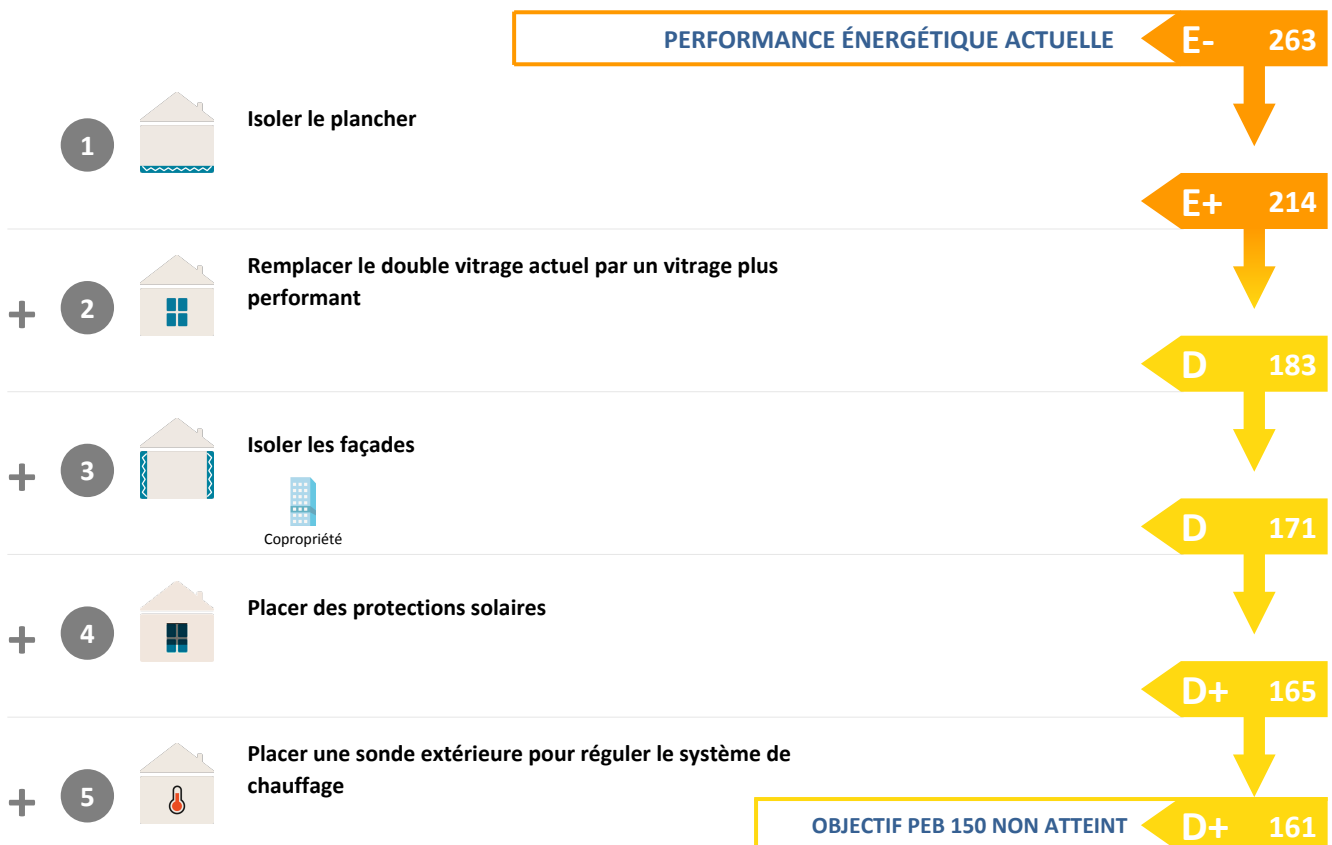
PERFORMANCE ÉNERGÉTIQUE ACTUELLE E- 263

1 Isoler le plancher

E+ 214

+ 2 Remplacer le double vitrage actuel par un vitrage plus performant

D 183

+ 3 Isoler les façades

Copropriété

D 171

+ 4 Placer des protections solaires

D+ 165

+ 5 Placer une sonde extérieure pour réguler le système de chauffage

OBJECTIF PEB 150 NON ATTEINT D+ 161